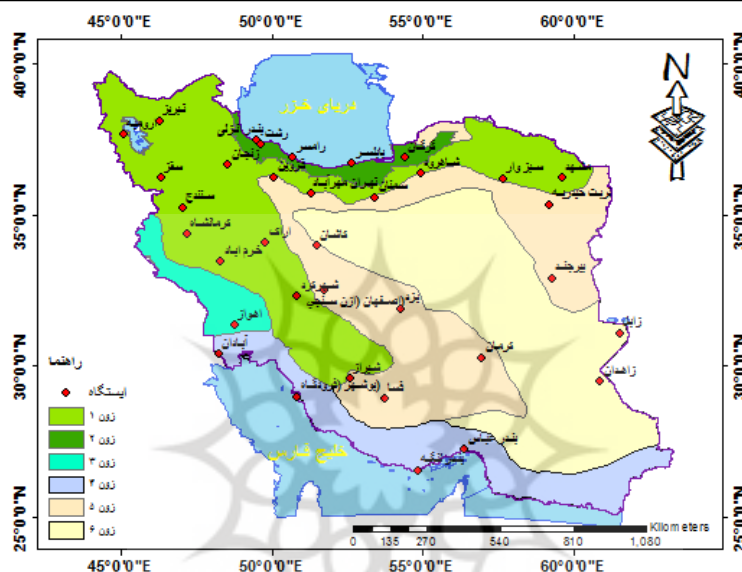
45°0'0"E
50°0'0"E
55°0'0"E
60°0'0"E
45°0'0"E
50°0'0"E
55°0'0"E
60°0'0"E
40°0'0"N
35°0'0"N
30°0'0"N
25°0'0"N
40°0'0"N
35°0'0"N
30°0'0"N
25°0'0"N
N
دریای خزر
تبریز
ارومیه
بندر انزلی
رشت
زنجان
قزوین
رامسر
بابلسر
گرگان
شاهرود
سبزوار
مشهد
تربت حیدریه
سقز
سنندج
تهران
تهران مهرآباد
سمنان
کرمانشاه
اراک
کاشان
خرم آباد
شهرکرد
اصفهان (ازن سنجی)
یزد
بیرجند
زابل
اهواز
آبادان
کرمان
زاهدان
شیراز
بوشهر (فرودگاه)
فسا
خلیج فارس
بندرعباس
بندر لنگه
راهنما
ایستگاه
زون ۱
زون ۲
زون ۳
زون ۴
زون ۵
زون ۶
Kilometers
0 135 270 540 810 1,080